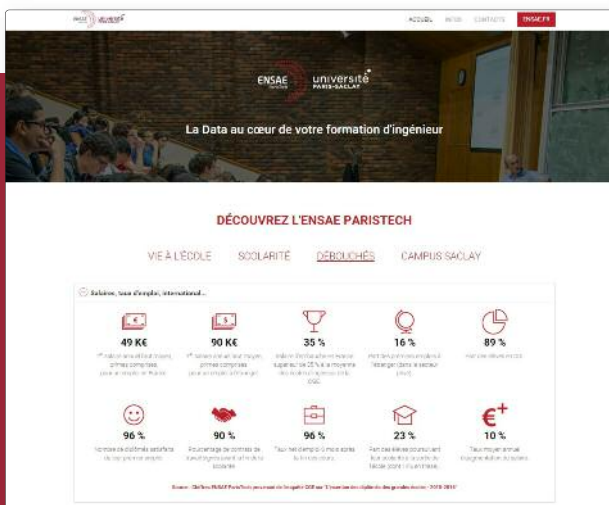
ACCUEIL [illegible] CONTACTS ENSAE.FR

ENSAE université PARIS-SACLAY

La Data au cœur de votre formation d'ingénieur

DÉCOUVREZ L'ENSAE PARISTECH

VIE À L'ÉCOLE SCOLARITÉ DÉBOUCHÉS CAMPUS SACLAY

Salaires, taux d'emploi, international...

49 K€
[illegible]

90 K€
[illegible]

35 %
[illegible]

16 %
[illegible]

89 %
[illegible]

96 %
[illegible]

90 %
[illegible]

96 %
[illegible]

23 %
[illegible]

10 %
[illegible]

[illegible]